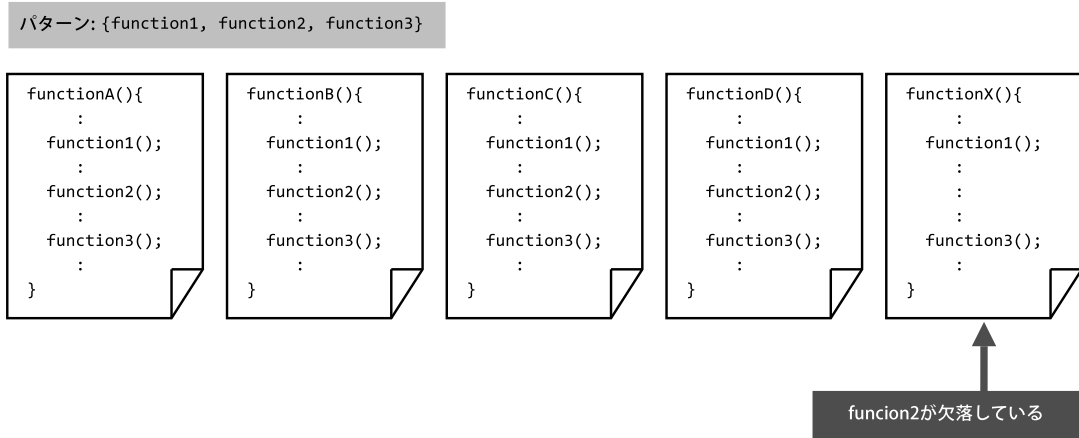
パターン: {function1, function2, function3}

functionA(){
:
function1();
:
function2();
:
function3();
:
}

functionB(){
:
function1();
:
function2();
:
function3();
:
}

functionC(){
:
function1();
:
function2();
:
function3();
:
}

functionD(){
:
function1();
:
function2();
:
function3();
:
}

functionX(){
:
function1();
:
:
:
function3();
:
}

funcion2が欠落している